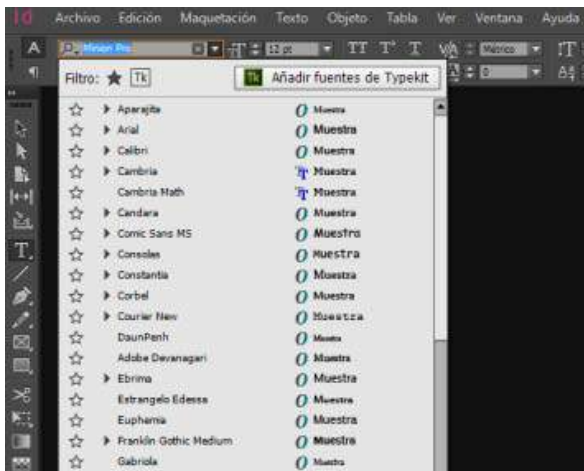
Id Archivo Edición Maquetación Texto Objeto Tabla Ver Ventana Ayuda

A Minion Pro 12 pt TT T' T Métrico

Filtro: ★ Tk

Tk Añadir fuentes de Typekit

☆ ▸ Aparajita O Muestra
☆ ▸ Arial O Muestra
☆ ▸ Calibri O Muestra
☆ ▸ Cambria Tr Muestra
☆ Cambria Math Tr Muestra
☆ ▸ Candara O Muestra
☆ ▸ Comic Sans MS O Muestra
☆ ▸ Consolas O Muestra
☆ ▸ Constantia O Muestra
☆ ▸ Corbel O Muestra
☆ ▸ Courier New O Muestra
☆ DaunPenh O Muestra
☆ Adobe Devanagari O Muestra
☆ ▸ Ebrima O Muestra
☆ Estrangelo Edessa O Muestra
☆ Euphemia O Muestra
☆ ▸ Franklin Gothic Medium O Muestra
☆ Gabriola O Muestra